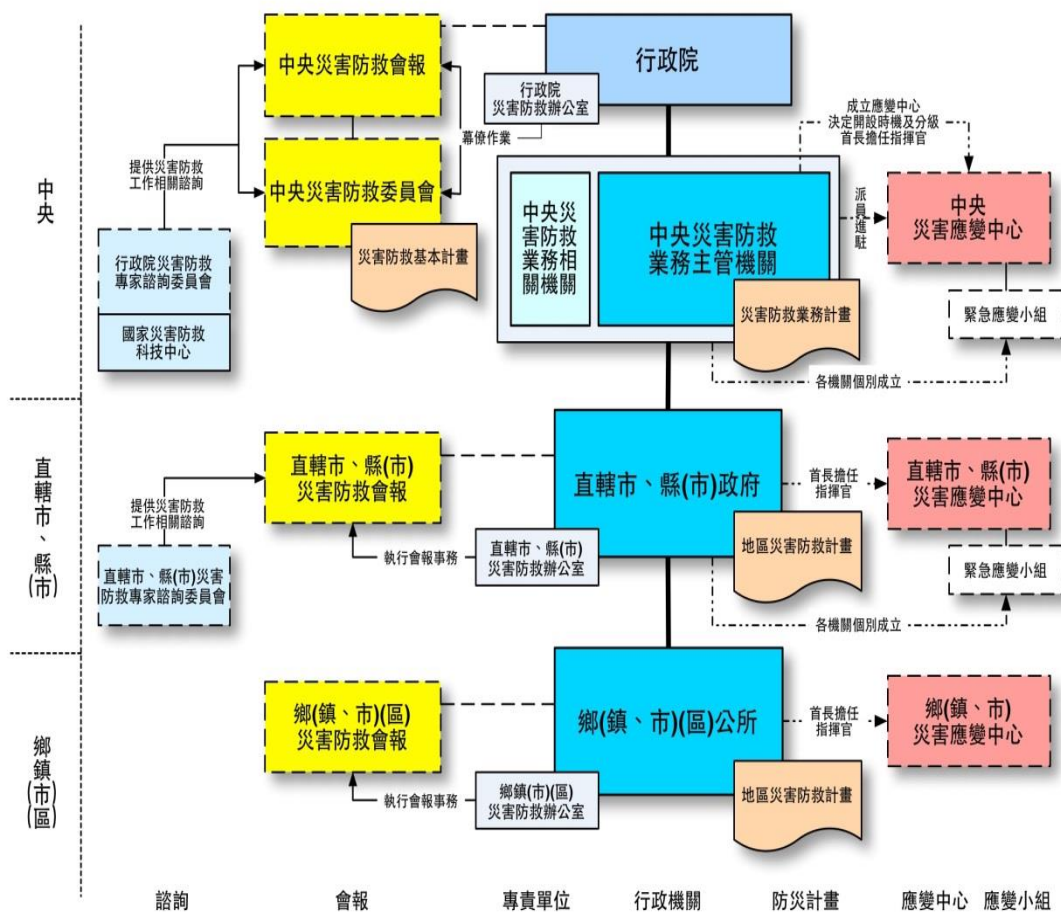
中央

直轄市、縣(市)

鄉鎮(市區)

中央災害防救會報

行政院

行政院
災害防救辦公室

幕僚作業

提供災害防救
工作相關諮詢

中央災害防救委員會

災害防救基本計畫

行政院災害防救
專家諮詢委員會

國家災害防救
科技中心

中央災害防救業務相關機關

中央災害防救
業務主管機關

災害防救業務計畫

成立應變中心
決定開設時機及分級
首長擔任指揮官

派員進駐

中央
災害應變中心

緊急應變小組

各機關個別成立

直轄市、縣(市)
災害防救會報

提供災害防救
工作相關諮詢

直轄市、縣(市)災害
防救專家諮詢委員會

執行會報事務

直轄市、縣(市)
災害防救辦公室

直轄市、縣(市)政府

地區災害防救計畫

首長擔任
指揮官

直轄市、縣(市)
災害應變中心

緊急應變小組

各機關個別成立

鄉(鎮、市)(區)
災害防救會報

執行會報事務

鄉鎮(市)(區)
災害防救辦公室

鄉(鎮、市)(區)公所

地區災害防救計畫

首長擔任
指揮官

鄉(鎮、市)
災害應變中心

諮詢　會報　專責單位　行政機關　防災計畫　應變中心　應變小組